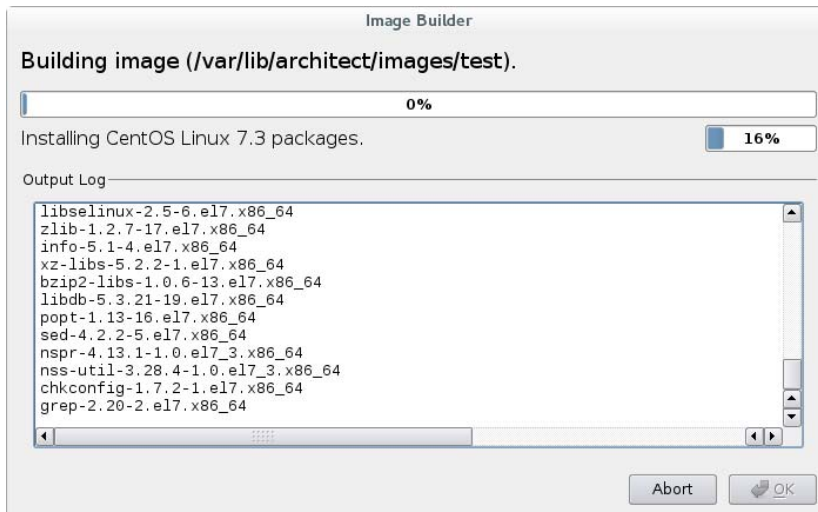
Image Builder

Building image (/var/lib/architect/images/test).

0%

Installing CentOS Linux 7.3 packages.

16%

Output Log

libselinux-2.5-6.el7.x86_64
zlib-1.2.7-17.el7.x86_64
info-5.1-4.el7.x86_64
xz-libs-5.2.2-1.el7.x86_64
bzip2-libs-1.0.6-13.el7.x86_64
libdb-5.3.21-19.el7.x86_64
popt-1.13-16.el7.x86_64
sed-4.2.2-5.el7.x86_64
nspr-4.13.1-1.0.el7_3.x86_64
nss-util-3.28.4-1.0.el7_3.x86_64
chkconfig-1.7.2-1.el7.x86_64
grep-2.20-2.el7.x86_64

Abort

OK